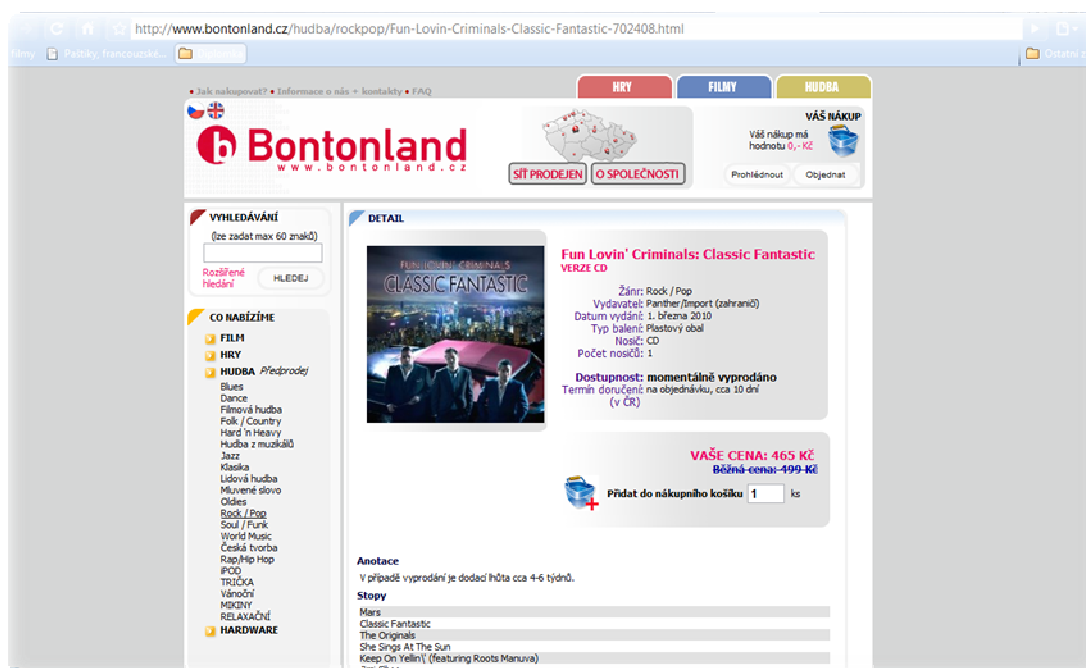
http://www.bontonland.cz/hudba/rockpop/Fun-Lovin-Criminals-Classic-Fantastic-702408.html

filmy Paštiky, francouzské... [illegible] Ostatní z

Jak nakupovat? Informace o nás + kontakty FAQ

HRY FILMY HUDBA

Bontonland
www.bontonland.cz

SÍŤ PRODEJEN O SPOLEČNOSTI

VÁŠ NÁKUP
Váš nákup má hodnotu 0,- Kč
Prohlédnout Objednat

VYHLEDÁVÁNÍ
(lze zadat max 60 znaků)
Rozšířené hledání HLEDEJ

CO NABÍZÍME
FILM
HRY
HUDBA Předprodej
Blues
Dance
Filmová hudba
Folk / Country
Hard 'n Heavy
Hudba z muzikálů
Jazz
Klasika
Lidová hudba
Mluvené slovo
Oldies
Rock / Pop
Soul / Funk
World Music
Česká tvorba
Rap/Hip Hop
iPOD
TRIČKA
Vánoční
MIKINY
RELAXAČNÍ
HARDWARE

DETAIL

FUN LOVIN' CRIMINALS
CLASSIC FANTASTIC

Fun Lovin' Criminals: Classic Fantastic
VERZE CD

Žánr: Rock / Pop
Vydavatel: Panther/Import (zahraničí)
Datum vydání: 1. března 2010
Typ balení: Plastový obal
Nosič: CD
Počet nosičů: 1

Dostupnost: momentálně vyprodáno
Termín doručení (v ČR): na objednávku, cca 10 dní

VAŠE CENA: 465 Kč
Běžná cena: 499 Kč
Přidat do nákupního košíku 1 ks

Anotace
V případě vyprodání je dodací lhůta cca 4-6 týdnů.

Stopy
Mars
Classic Fantastic
The Originals
She Sings At The Sun
Keep On Yellin' (featuring Roots Manuva)